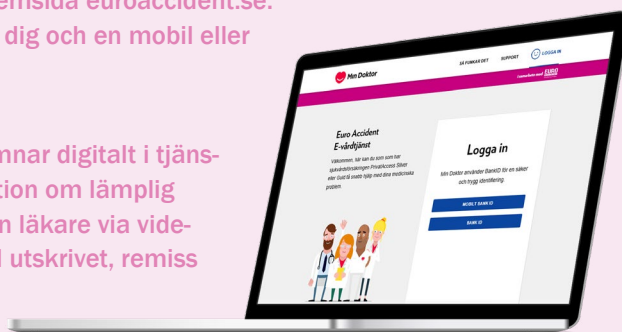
emsida euroaccident.se.
dig och en mobil eller

nnar digitalt i tjäns-
tion om lämplig
n läkare via vide-
l utskrivet, remiss

Min Doktor
SÅ FUNKAR DET
SUPPORT
LOGGA IN
I samarbete med EURO ACCIDENT

Euro Accident
E-vårdtjänst
Välkommen, här kan du som som har sjukvårdsförsäkringen PrivatAccess Silver eller Guld få snabb hjälp med dina medicinska problem.

Logga in
Min Doktor använder BankID för en säker och trygg identifiering.
MOBILT BANK ID
BANK ID